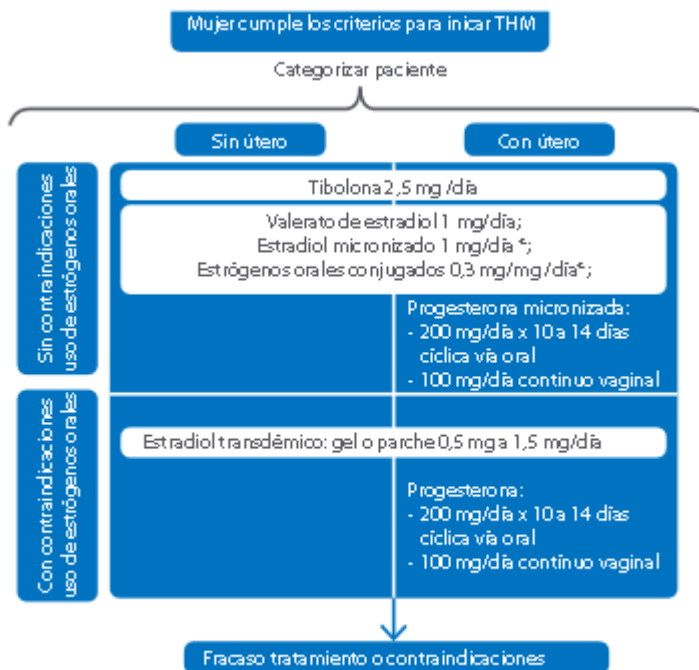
Mujer cumple los criterios para inicar THM

Categorizar paciente

Sin útero

Con útero

Sin contraindicaciones uso de estrógenos orales

Tibolona 2,5 mg/día

Valerato de estradiol 1 mg/día;
Estradiol micronizado 1 mg/día*;
Estrógenos orales conjugados 0,3 mg/mg/día*;

Progesterona micronizada:
- 200 mg/día x 10 a 14 días cíclica vía oral
- 100 mg/día continuo vaginal

Con contraindicaciones uso de estrógenos orales

Estradiol transdémico: gel o parche 0,5 mg a 1,5 mg/día

Progesterona:
- 200 mg/día x 10 a 14 días cíclica vía oral
- 100 mg/día continuo vaginal

Fracaso tratamiento o contraindicaciones